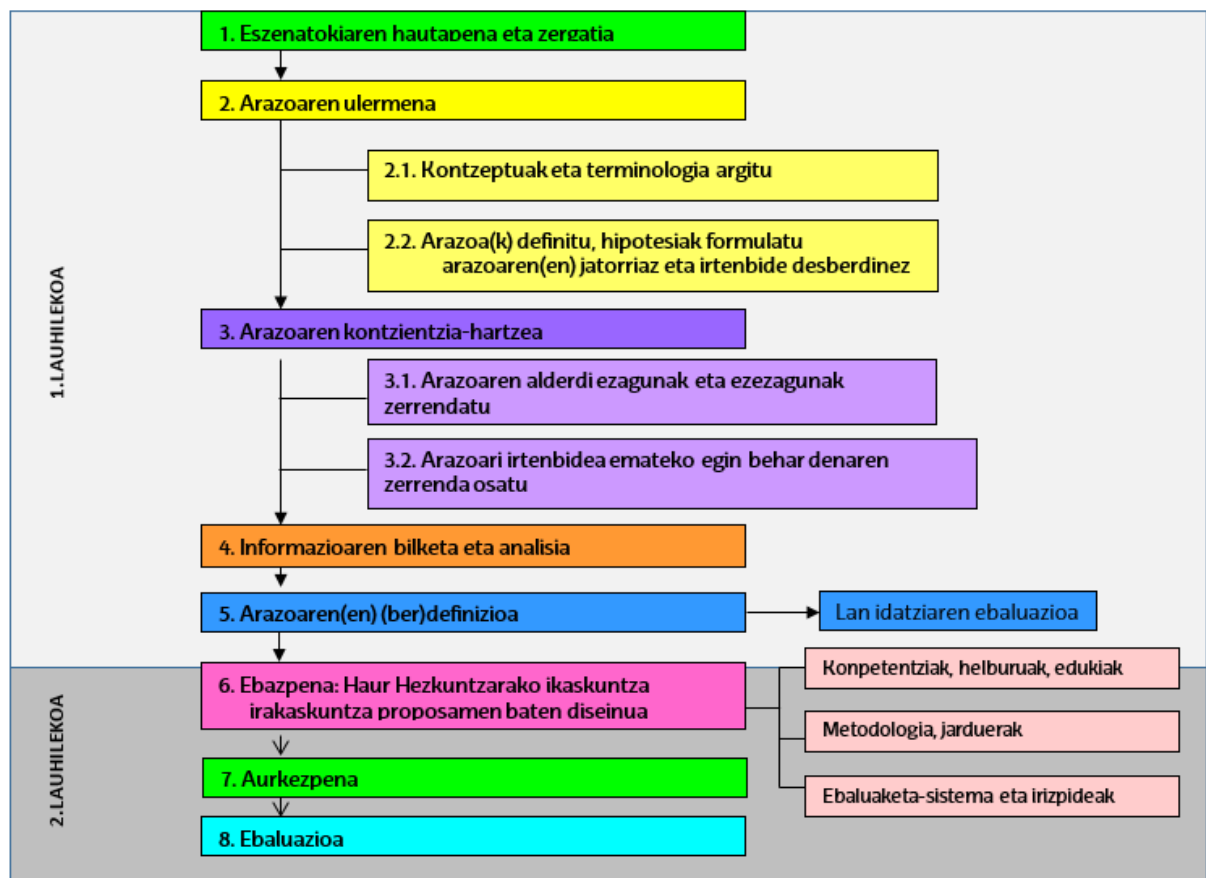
1.LAUHILEKOA

1. Eszenatokiaren hautapena eta zergatia

2. Arazoaren ulermena

2.1. Kontzeptuak eta terminologia argitu

2.2. Arazoa(k) definitu, hipotesiak formulatu arazoaren(en) jatorriaz eta irtenbide desberdinez

3. Arazoaren kontzientzia-hartzea

3.1. Arazoaren alderdi ezagunak eta ezezagunak zerrendatu

3.2. Arazoari irtenbidea emateko egin behar denaren zerrenda osatu

4. Informazioaren bilketa eta analisia

5. Arazoaren(en) (ber)definizioa

Lan idatziaren ebaluazioa

2.LAUHILEKOA

6. Ebazpena: Haur Hezkuntzarako ikaskuntza irakaskuntza proposamen baten diseinua

Konpetentziak, helburuak, edukiak

Metodologia, jarduerak

Ebaluaketa-sistema eta irizpideak

7. Aurkezpena

8. Ebaluazioa